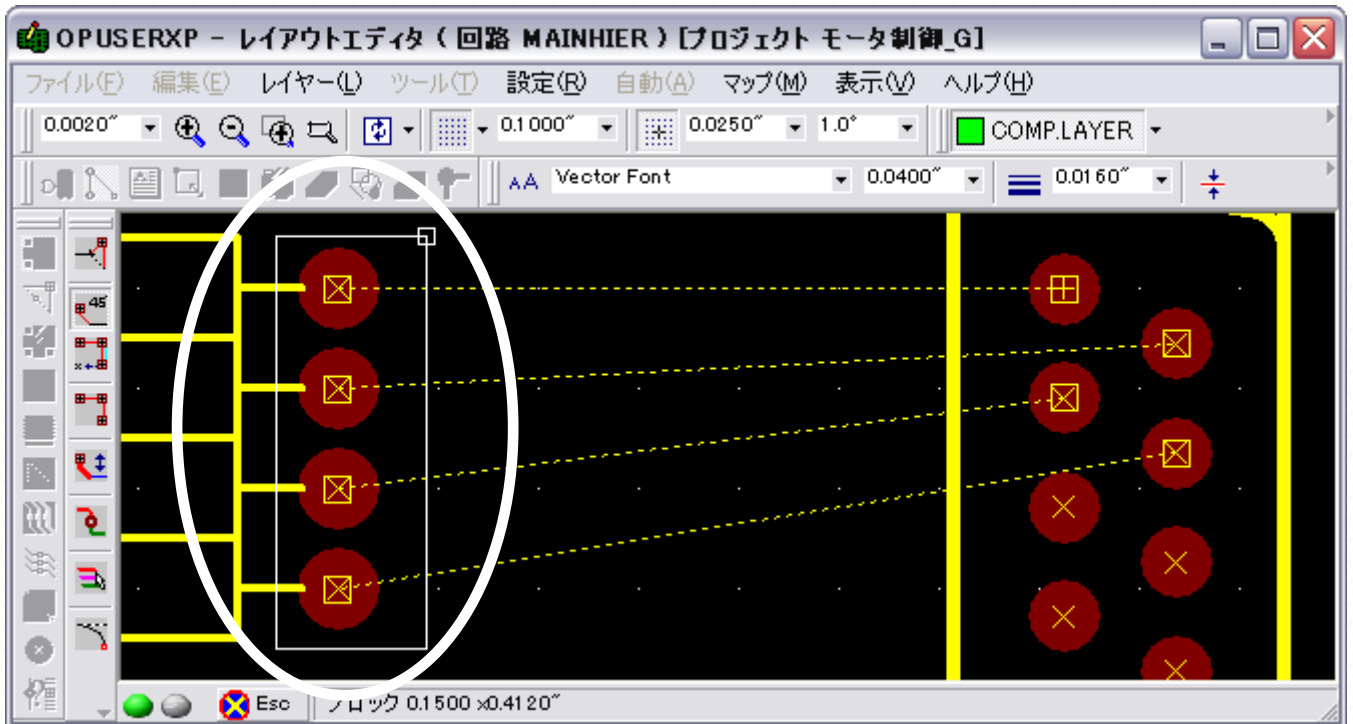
OPUSERXP - レイアウトエディタ ( 回路 MAINHIER ) [プロジェクト モータ制御_G]

ファイル(F) 編集(E) レイヤー(L) ツール(T) 設定(R) 自動(A) マップ(M) 表示(V) ヘルプ(H)

0.0020″ 0.1000″ 0.0250″ 1.0° COMP.LAYER

Vector Font 0.0400″ 0.0160″

45

Esc ブロック 0.1500 x0.4120″